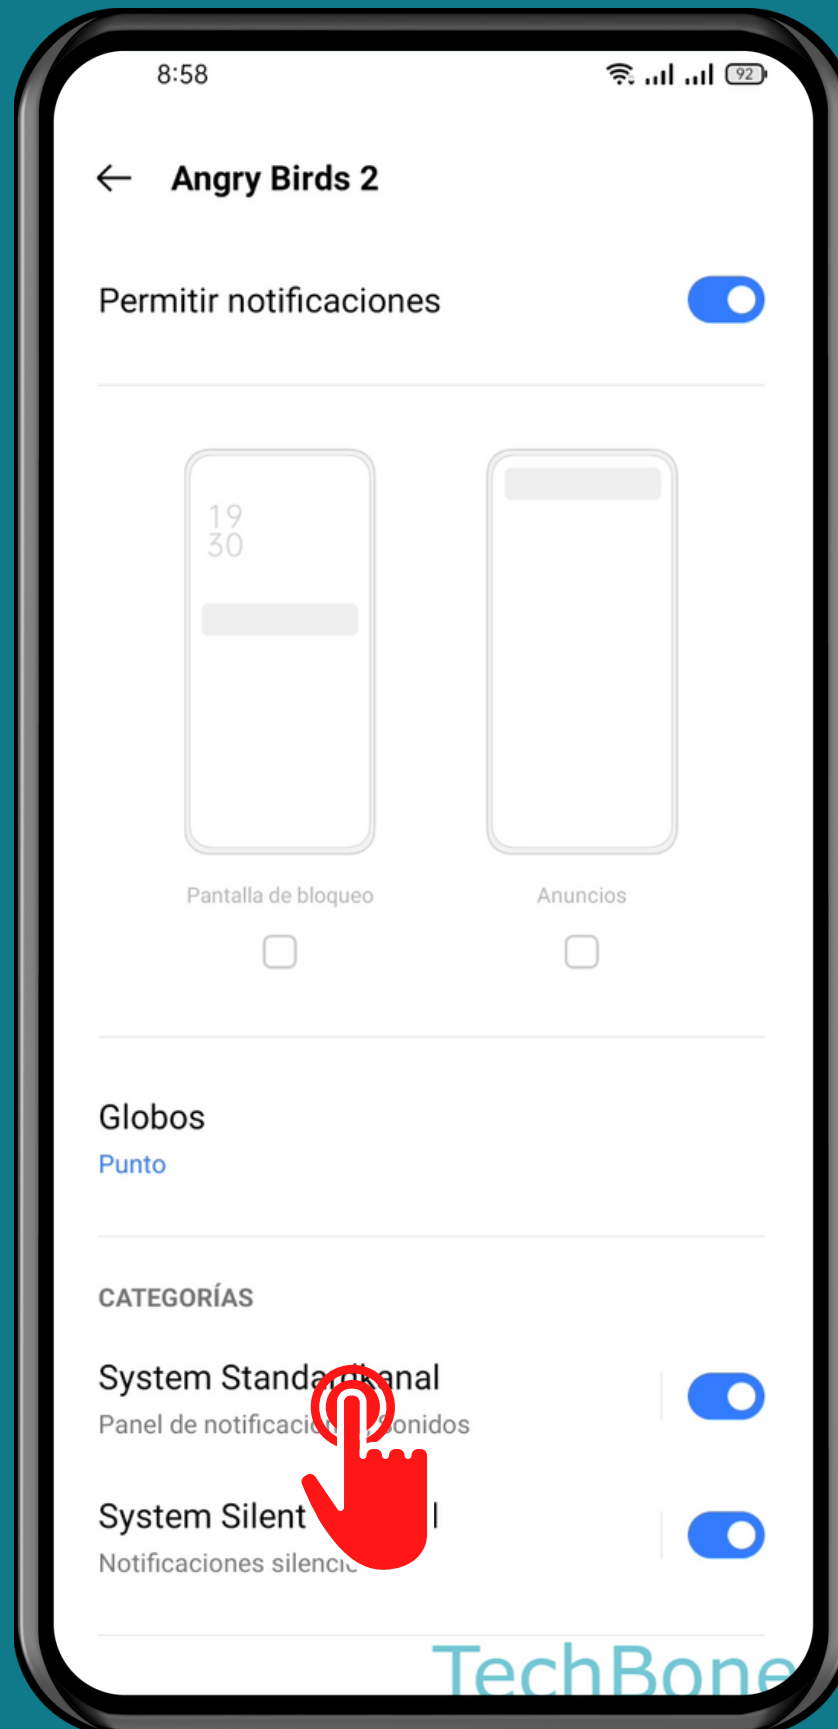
8:58

92

Angry Birds 2

Permitir notificaciones

19
30

Pantalla de bloqueo

Anuncios

Globos
Punto

CATEGORÍAS

System Standa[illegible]anal
Panel de notificacio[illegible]onidos

System Silent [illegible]l
Notificaciones silenci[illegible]

TechBone